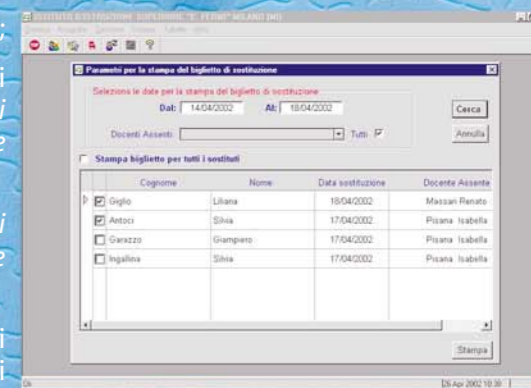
ISTITUTO D'ISTRUZIONE SUPERIORE "E. FERMI" MILANO (MI)

Parametri per la stampa del biglietto di sostituzione

Selezione le date per la stampa del biglietto di sostituzione

Dal: 14/04/2002 Al: 18/04/2002

Cerca

Docenti Assenti Tutti

Annulla

Stampa biglietto per tutti i sostituti

| Cognome | Nome | Data sostituzione | Docente Assente |
|---|---|---|---|
| Giglio | Liliana | 18/04/2002 | Massari Renato |
| Antoci | Silvia | 17/04/2002 | Pisana Isabella |
| Garazzo | Giampiero | 17/04/2002 | Pisana Isabella |
| Ingallina | Silvia | 17/04/2002 | Pisana Isabella |

Stampa

Ok

25 Apr 2002 10:30